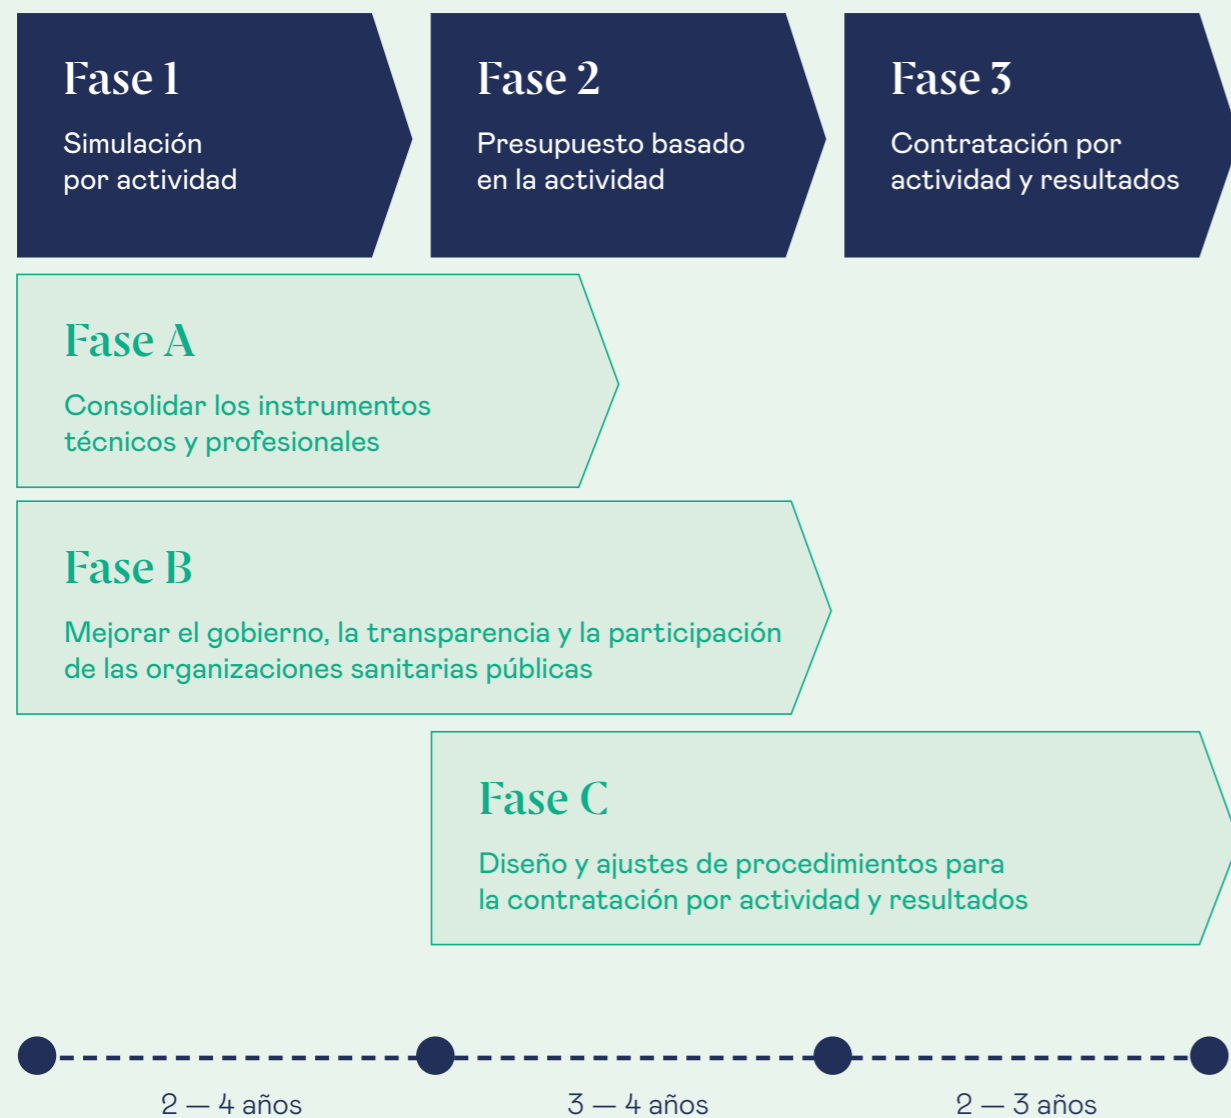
Fase 1
Simulación por actividad

Fase 2
Presupuesto basado en la actividad

Fase 3
Contratación por actividad y resultados

Fase A
Consolidar los instrumentos técnicos y profesionales

Fase B
Mejorar el gobierno, la transparencia y la participación de las organizaciones sanitarias públicas

Fase C
Diseño y ajustes de procedimientos para la contratación por actividad y resultados

2 — 4 años
3 — 4 años
2 — 3 años